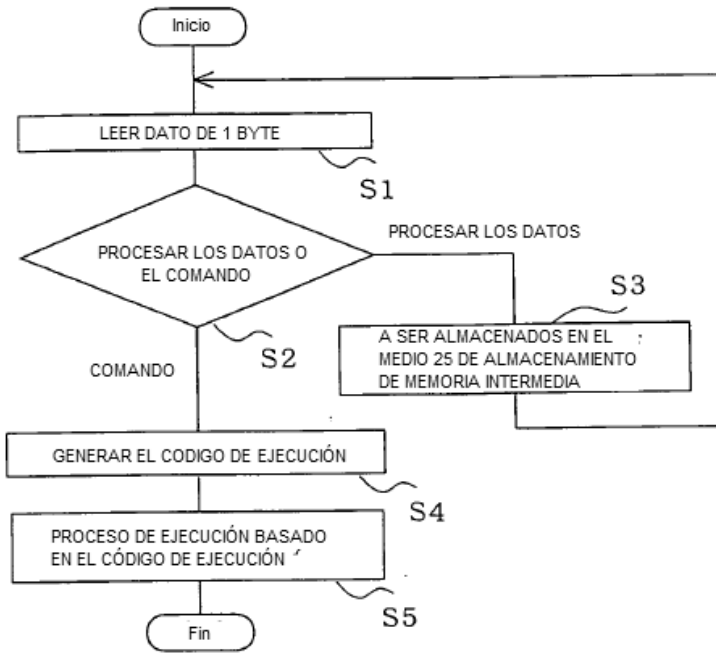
Inicio

LEER DATO DE 1 BYTE

S1

PROCESAR LOS DATOS O EL COMANDO

PROCESAR LOS DATOS

S3

A SER ALMACENADOS EN EL MEDIO 25 DE ALMACENAMIENTO DE MEMORIA INTERMEDIA

S2

COMANDO

GENERAR EL CODIGO DE EJECUCIÓN

S4

PROCESO DE EJECUCIÓN BASADO EN EL CÓDIGO DE EJECUCIÓN

S5

Fin